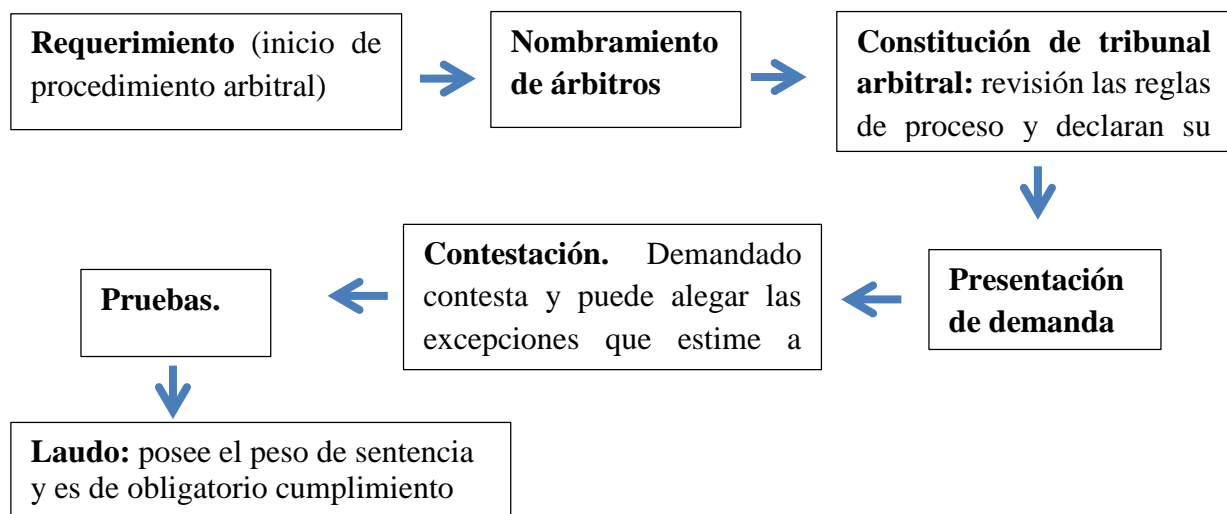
**Requerimiento** (inicio de procedimiento arbitral)

**Nombramiento de árbitros**

**Constitución de tribunal arbitral:** revisión las reglas de proceso y declaran su

**Presentación de demanda**

**Contestación.** Demandado contesta y puede alegar las excepciones que estime a

**Pruebas.**

**Laudo:** posee el peso de sentencia y es de obligatorio cumplimiento